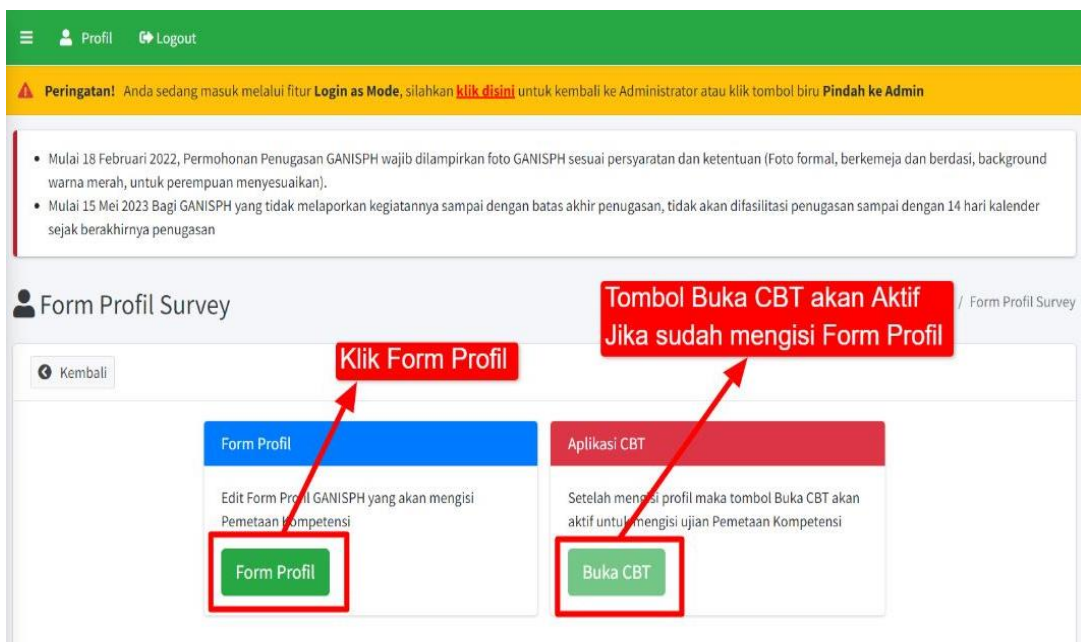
Profil Logout

Peringatan! Anda sedang masuk melalui fitur Login as Mode, silahkan klik disini untuk kembali ke Administrator atau klik tombol biru Pindah ke Admin

• Mulai 18 Februari 2022, Permohonan Penugasan GANISPH wajib dilampirkan foto GANISPH sesuai persyaratan dan ketentuan (Foto formal, berkemeja dan berdasi, background warna merah, untuk perempuan menyesuaikan).
• Mulai 15 Mei 2023 Bagi GANISPH yang tidak melaporkan kegiatannya sampai dengan batas akhir penugasan, tidak akan difasilitasi penugasan sampai dengan 14 hari kalender sejak berakhirnya penugasan

Form Profil Survey

Tombol Buka CBT akan Aktif Jika sudah mengisi Form Profil

/ Form Profil Survey

Kembali

Klik Form Profil

Form Profil

Edit Form Pro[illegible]il GANISPH yang akan mengisi Pemetaan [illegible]ompetensi

Form Profil

Aplikasi CBT

Setelah meng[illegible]si profil maka tombol Buka CBT akan aktif untu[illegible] mengisi ujian Pemetaan Kompetensi

Buka CBT